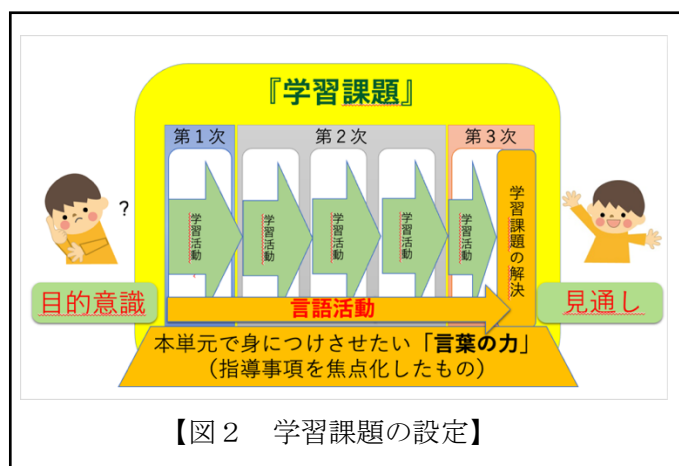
『学習課題』

第１次

第２次

第３次

?

学習活動

学習活動

学習活動

学習活動

学習活動

学習課題の解決

目的意識

言語活動

見通し

本単元で身につけさせたい「言葉の力」
（指導事項を焦点化したもの）

【図２　学習課題の設定】